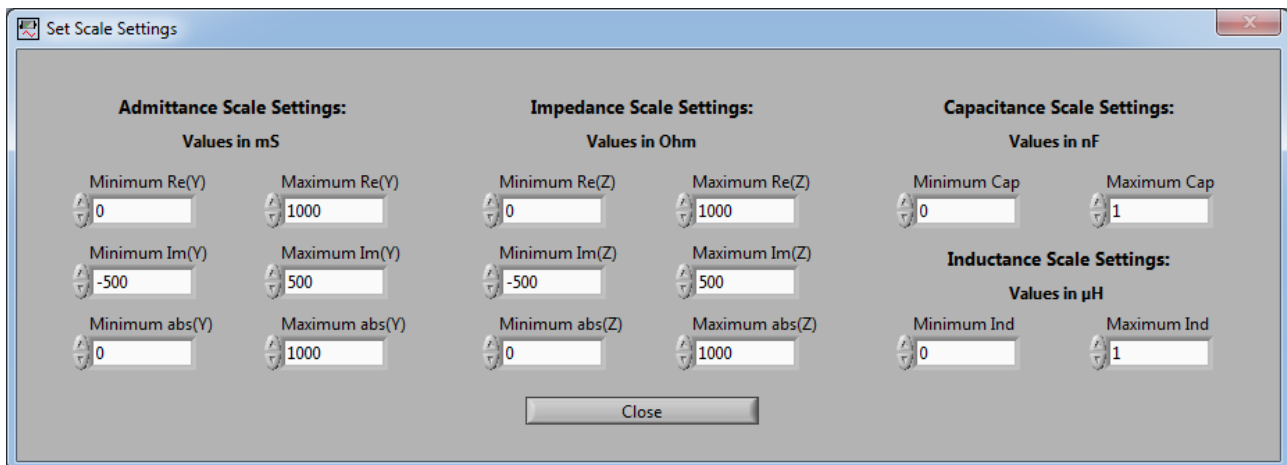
Set Scale Settings

Admittance Scale Settings:

Values in mS

Minimum Re(Y)
0

Maximum Re(Y)
1000

Minimum Im(Y)
-500

Maximum Im(Y)
500

Minimum abs(Y)
0

Maximum abs(Y)
1000

Impedance Scale Settings:

Values in Ohm

Minimum Re(Z)
0

Maximum Re(Z)
1000

Minimum Im(Z)
-500

Maximum Im(Z)
500

Minimum abs(Z)
0

Maximum abs(Z)
1000

Capacitance Scale Settings:

Values in nF

Minimum Cap
0

Maximum Cap
1

Inductance Scale Settings:

Values in µH

Minimum Ind
0

Maximum Ind
1

Close